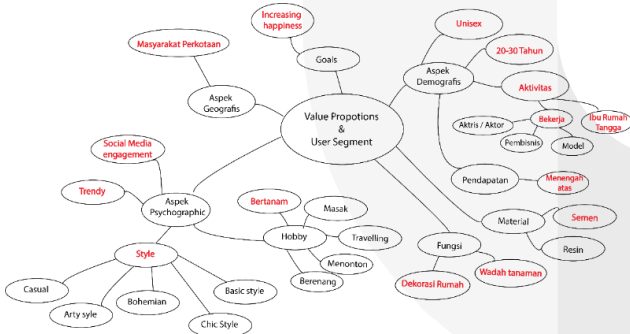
Increasing happiness

Masyarakat Perkotaan

Goals

Aspek Geografis

Value Propotions & User Segment

Unisex

20-30 Tahun

Aspek Demografis

Aktivitas

Ibu Rumah Tangga

Bekerja

Aktris / Aktor

Pembisnis

Model

Social Media engagement

Trendy

Aspek Psychographic

Pendapatan

Menengah atas

Material

Semen

Resin

Bertanam

Masak

Hobby

Travelling

Menonton

Berenang

Fungsi

Dekorasi Rumah

Wadah tanaman

Style

Casual

Bohemian

Basic style

Arty syle

Chic Style